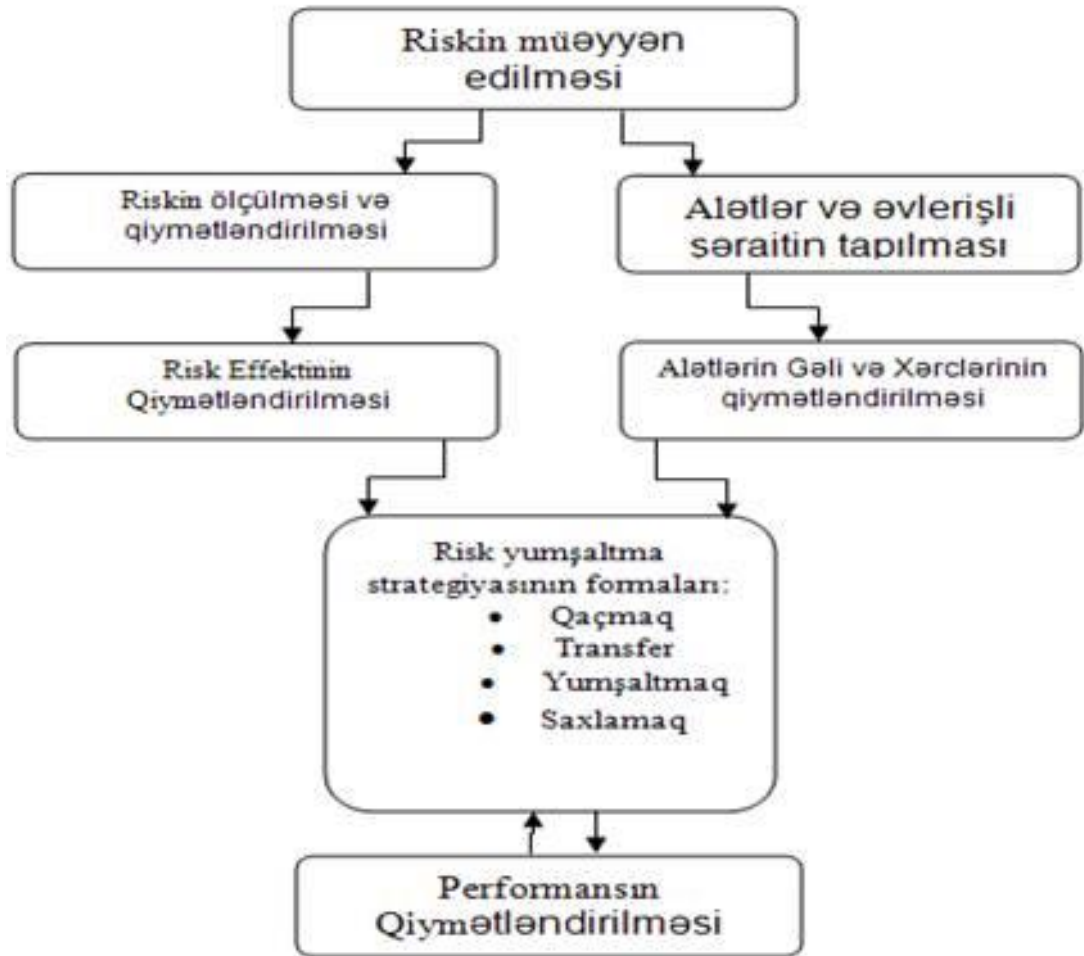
Riskin müəyyən edilməsi

Riskin ölçülməsi və qiymətləndirilməsi

Alətlər və əlverişli şəraitin tapılması

Risk Effektinin Qiymətləndirilməsi

Alətlərin Gəli və Xərclərinin qiymətləndirilməsi

Risk yumşaltma strategiyasının formaları:
• Qaçmaq
• Transfer
• Yumşaltmaq
• Saxlamaq

Performansın Qiymətləndirilməsi